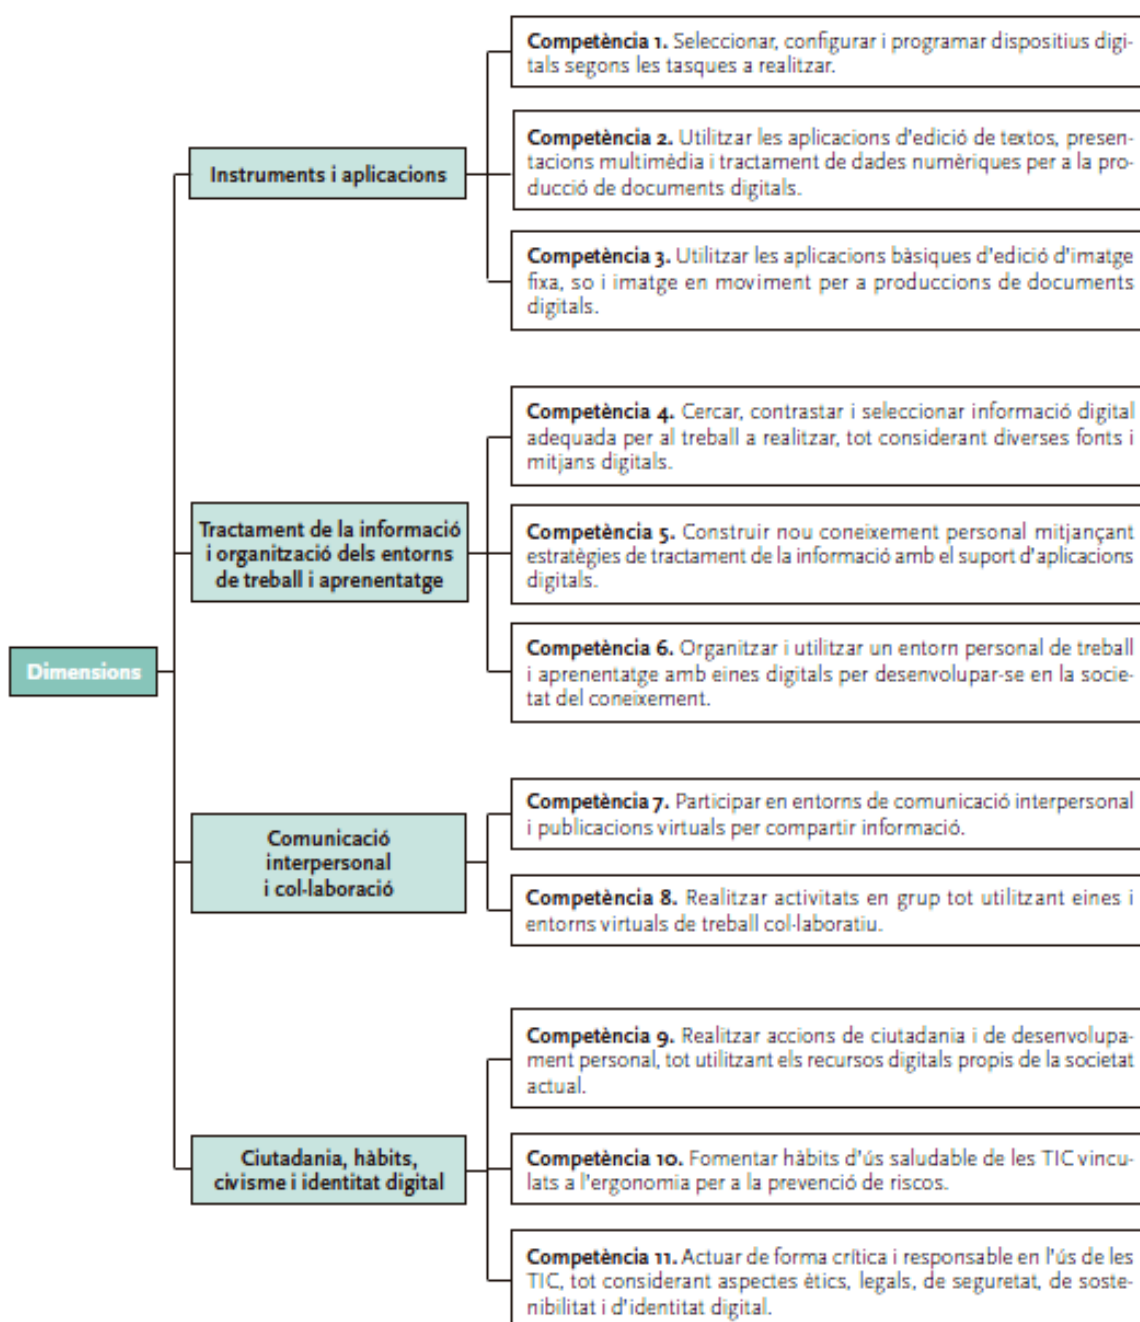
Dimensions

Instruments i aplicacions

Competència 1. Seleccionar, configurar i programar dispositius digitals segons les tasques a realitzar.

Competència 2. Utilitzar les aplicacions d'edició de textos, presentacions multimèdia i tractament de dades numèriques per a la producció de documents digitals.

Competència 3. Utilitzar les aplicacions bàsiques d'edició d'imatge fixa, so i imatge en moviment per a produccions de documents digitals.

Tractament de la informació i organització dels entorns de treball i aprenentatge

Competència 4. Cercar, contrastar i seleccionar informació digital adequada per al treball a realitzar, tot considerant diverses fonts i mitjans digitals.

Competència 5. Construir nou coneixement personal mitjançant estratègies de tractament de la informació amb el suport d'aplicacions digitals.

Competència 6. Organitzar i utilitzar un entorn personal de treball i aprenentatge amb eines digitals per desenvolupar-se en la societat del coneixement.

Comunicació interpersonal i col·laboració

Competència 7. Participar en entorns de comunicació interpersonal i publicacions virtuals per compartir informació.

Competència 8. Realitzar activitats en grup tot utilitzant eines i entorns virtuals de treball col·laboratiu.

Ciutadania, hàbits, civisme i identitat digital

Competència 9. Realitzar accions de ciutadania i de desenvolupament personal, tot utilitzant els recursos digitals propis de la societat actual.

Competència 10. Fomentar hàbits d'ús saludable de les TIC vinculats a l'ergonomia per a la prevenció de riscos.

Competència 11. Actuar de forma crítica i responsable en l'ús de les TIC, tot considerant aspectes ètics, legals, de seguretat, de sostenibilitat i d'identitat digital.